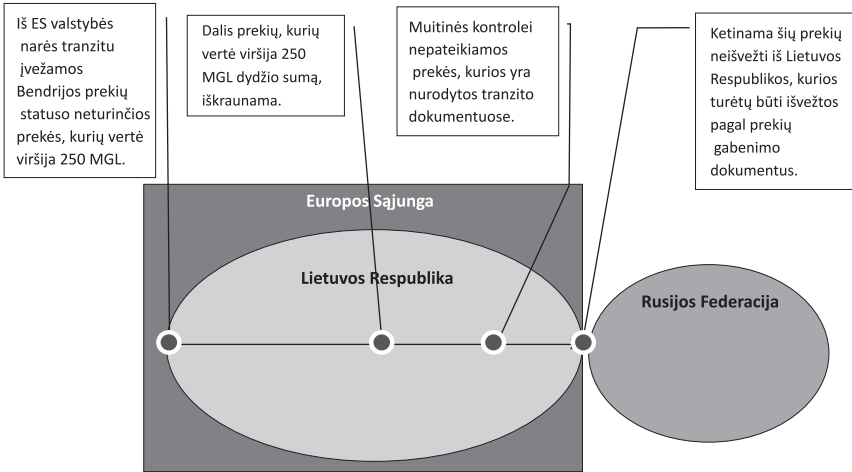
Iš ES valstybės narės tranzitu įvežamos Bendrijos prekių statuso neturinčios prekės, kurių vertė viršija 250 MGL.

Dalis prekių, kurių vertė viršija 250 MGL dydžio sumą, iškraunama.

Muitinės kontrolei nepateikiamos prekės, kurios yra nurodytos tranzito dokumentuose.

Ketinama šių prekių neišvežti iš Lietuvos Respublikos, kurios turėtų būti išvežtos pagal prekių gabenimo dokumentus.

Europos Sąjunga

Lietuvos Respublika

Rusijos Federacija